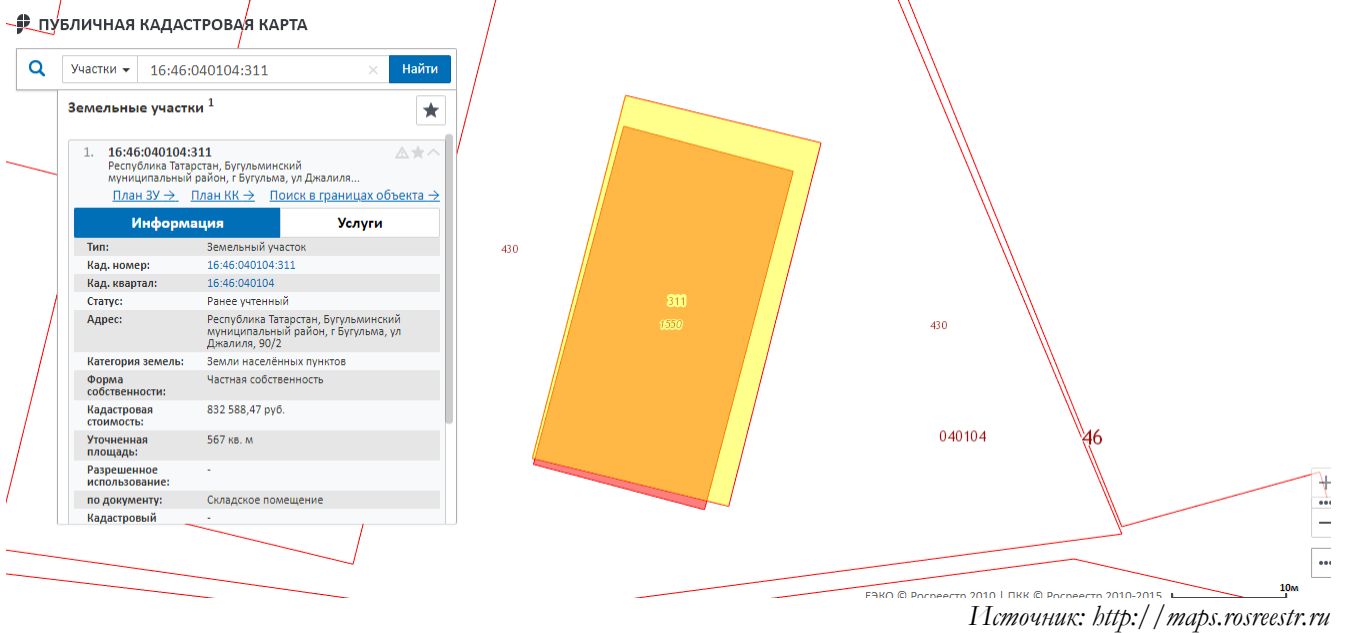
ПУБЛИЧНАЯ КАДАСТРОВАЯ КАРТА

Участки 16:46:040104:311 × Найти

Земельные участки 1

1. 16:46:040104:311
Республика Татарстан, Бугульминский муниципальный район, г Бугульма, ул Джалиля...
План ЗУ → План КК → Поиск в границах объекта →

Информация | Услуги

| | |
|---|---|
| Тип: | Земельный участок |
| Кад. номер: | 16:46:040104:311 |
| Кад. квартал: | 16:46:040104 |
| Статус: | Ранее учтенный |
| Адрес: | Республика Татарстан, Бугульминский муниципальный район, г Бугульма, ул Джалиля, 90/2 |
| Категория земель: | Земли населённых пунктов |
| Форма собственности: | Частная собственность |
| Кадастровая стоимость: | 832 588,47 руб. |
| Уточненная площадь: | 567 кв. м |
| Разрешенное использование: | - |
| по документу: | Складское помещение |
| Кадастровый | - |

430
311
1550
430
040104
46

ЕЭКО © Росреестр 2010 | ПКК © Росреестр 2010-2015
10м
Источник: http://maps.rosreestr.ru